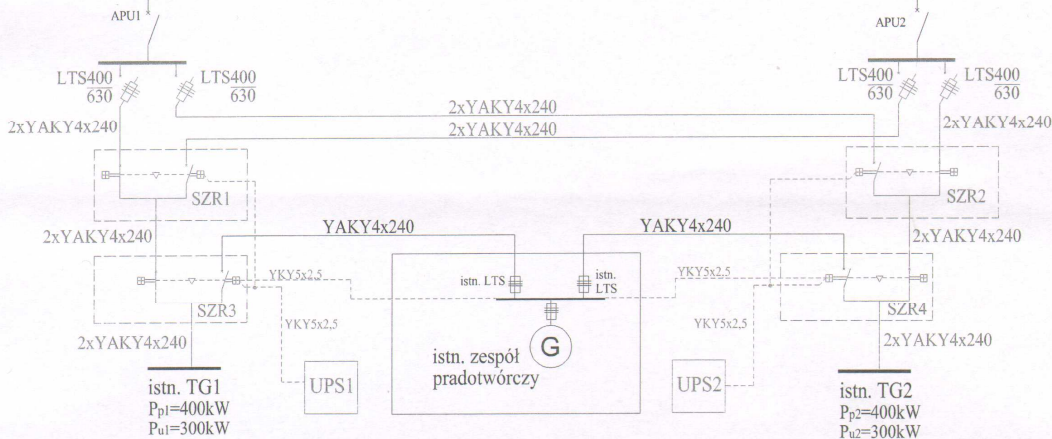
APU1

APU2

LTS400 $\frac{}{630}$

LTS400 $\frac{}{630}$

LTS400 $\frac{}{630}$

LTS400 $\frac{}{630}$

2xYAKY4x240

2xYAKY4x240

2xYAKY4x240

2xYAKY4x240

SZR1

SZR2

2xYAKY4x240

YAKY4x240

YAKY4x240

2xYAKY4x240

YKY5x2,5

istn. LTS

istn. LTS

YKY5x2,5

SZR3

SZR4

YKY5x2,5

YKY5x2,5

2xYAKY4x240

G

2xYAKY4x240

istn. zespół pradotwórczy

UPS1

UPS2

istn. TG1
$P_{p1}$=400kW
$P_{u1}$=300kW

istn. TG2
$P_{p2}$=400kW
$P_{u2}$=300kW